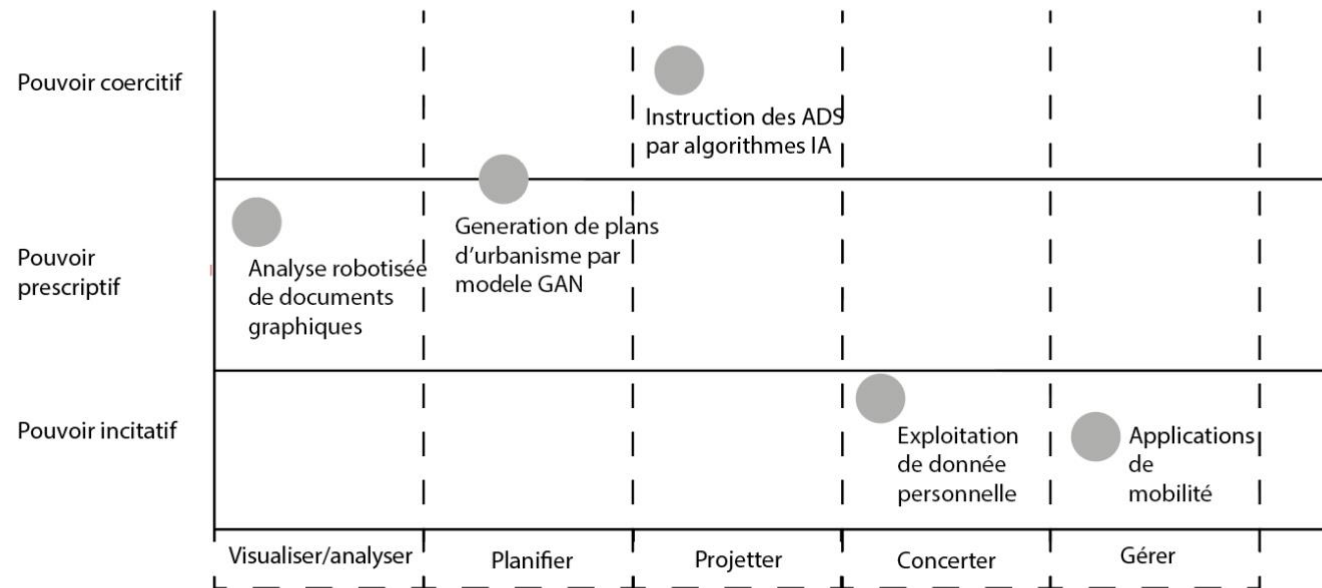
Pouvoir coercitif

Instruction des ADS par algorithmes IA

Pouvoir prescriptif

Analyse robotisée de documents graphiques

Generation de plans d'urbanisme par modele GAN

Pouvoir incitatif

Exploitation de donnée personnelle

Applications de mobilité

Visualiser/analyser

Planifier

Projetter

Concerter

Gérer